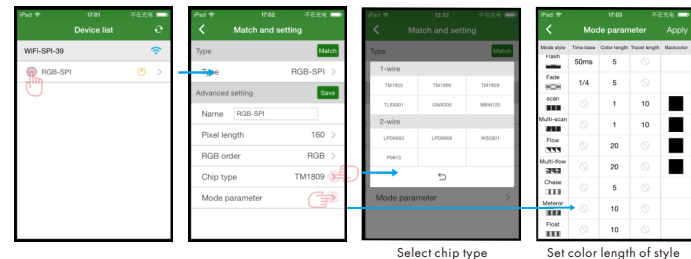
iPad 17:01 不在充电

Device list

WiFi-SPI-39

RGB-SPI

iPad 17:02 不在充电

Match and setting

Type

Match

Type RGB-SPI

Advanced setting

Save

Name RGB-SPI

Pixel length 160

RGB order RGB

Chip type TM1809

Mode parameter

iPad 13:52 不在充电

Match and setting

Type

Match

1-wire

| TM1803 | TM1809 | TM1829 |
|---|---|---|
| TL33001 | GW6205 | MBI6120 |

2-wire

| LPD6803 | LPD8806 | WS2801 |
|---|---|---|
| P9813 | | |

Mode parameter

iPad 17:03 不在充电

Mode parameter

Apply

| Mode style | Time base | Color length | Travel length | Backcolor |
|---|---|---|---|---|
| Flash | 50ms | 5 | | |
| Fade | 1/4 | 5 | | |
| scan | | 1 | 10 | |
| Multi-scan | | 1 | 10 | |
| Flow | | 20 | | |
| Multi-flow | | 20 | | |
| Chase | | 5 | | |
| Meteror | | 10 | | |
| Float | | 10 | | |

Select chip type

Set color length of style